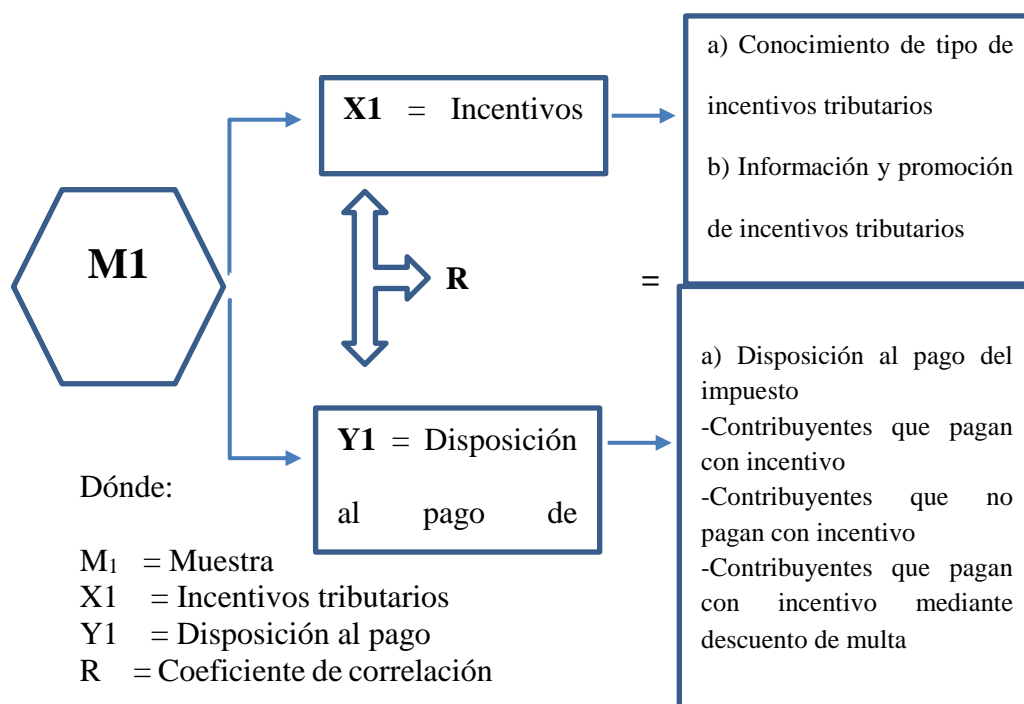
M1

X1 = Incentivos

a) Conocimiento de tipo de incentivos tributarios

b) Información y promoción de incentivos tributarios

R

=

Y1 = Disposición al pago de

a) Disposición al pago del impuesto
-Contribuyentes que pagan con incentivo
-Contribuyentes que no pagan con incentivo
-Contribuyentes que pagan con incentivo mediante descuento de multa

Dónde:

$M_1$ = Muestra
X1 = Incentivos tributarios
Y1 = Disposición al pago
R = Coeficiente de correlación